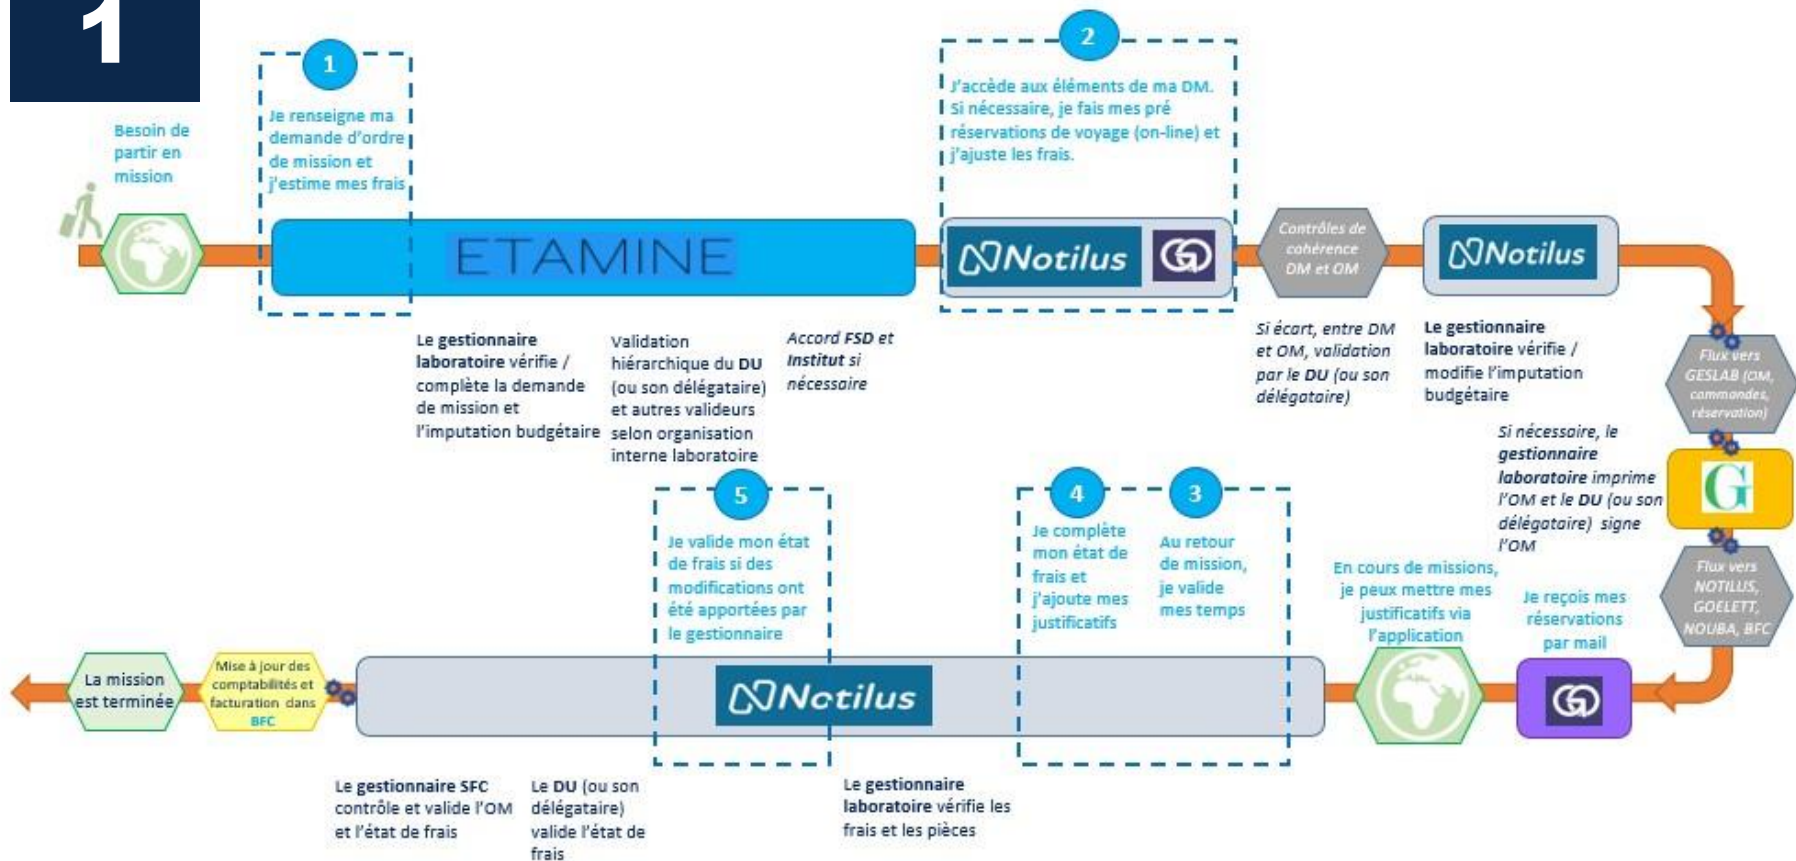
1

Besoin de partir en mission

1
Je renseigne ma demande d'ordre de mission et j'estime mes frais

ETAMINE

2
J'accède aux éléments de ma DM. Si nécessaire, je fais mes pré réservations de voyage (on-line) et j'ajuste les frais.

Notilus

Contrôles de cohérence DM et OM

Notilus

Le gestionnaire laboratoire vérifie / complète la demande de mission et l'imputation budgétaire

Validation hiérarchique du DU (ou son délégataire) et autres valideurs selon organisation interne laboratoire

Accord FSD et Institut si nécessaire

Si écart, entre DM et OM, validation par le DU (ou son délégataire)

Le gestionnaire laboratoire vérifie / modifie l'imputation budgétaire

Flux vers GESLAB (OM, commandes, réservation)

Si nécessaire, le gestionnaire laboratoire imprime l'OM et le DU (ou son délégataire) signe l'OM

G

Flux vers NOTILUS, GOELETT, NOUBA, BFC

5
Je valide mon état de frais si des modifications ont été apportées par le gestionnaire

4
Je complète mon état de frais et j'ajoute mes justificatifs

3
Au retour de mission, je valide mes temps

En cours de missions, je peux mettre mes justificatifs via l'application

Je reçois mes réservations par mail

La mission est terminée

Mise à jour des comptabilités et facturation dans BFC

Notilus

Le gestionnaire SFC contrôle et valide l'OM et l'état de frais

Le DU (ou son délégataire) valide l'état de frais

Le gestionnaire laboratoire vérifie les frais et les pièces